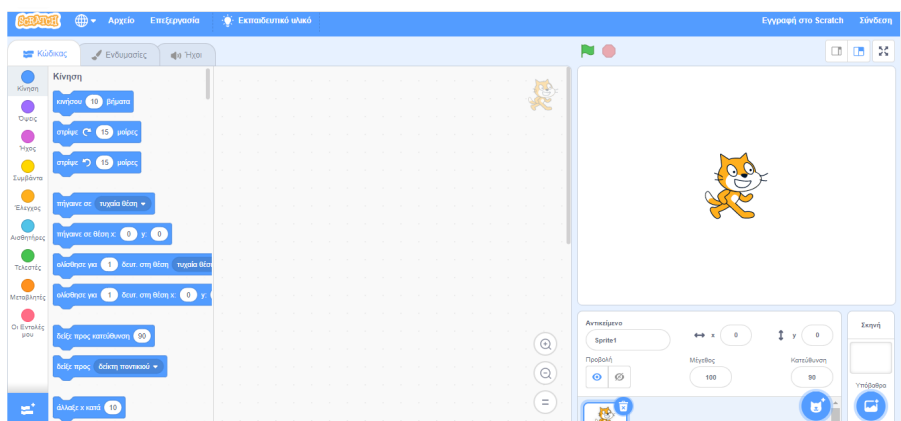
SCRATCH
Αρχείο Επεξεργασία Εκπαιδευτικό υλικό
Εγγραφή στο Scratch Σύνδεση

Κώδικας Ενδυμασίες Ήχοι

Κίνηση
Όψεις
Ήχος
Συμβάντα
Έλεγχος
Αισθητήρες
Τελεστές
Μεταβλητές
Οι Εντολές μου

Κίνηση
κινήσου 10 βήματα
στρίψε 15 μοίρες
στρίψε 15 μοίρες
πήγαινε σε τυχαία θέση
πήγαινε σε θέση x: 0 y: 0
ολίσθησε για 1 δευτ. στη θέση τυχαία θέση
ολίσθησε για 1 δευτ. στη θέση x: 0 y:
δείξε προς κατεύθυνση 90
δείξε προς δείκτη ποντικιού
άλλαξε x κατά 10

Αντικείμενο Sprite1
x 0
y 0
Προβολή
Μέγεθος 100
Κατεύθυνση 90
Σκηνή
Υπόβαθρα